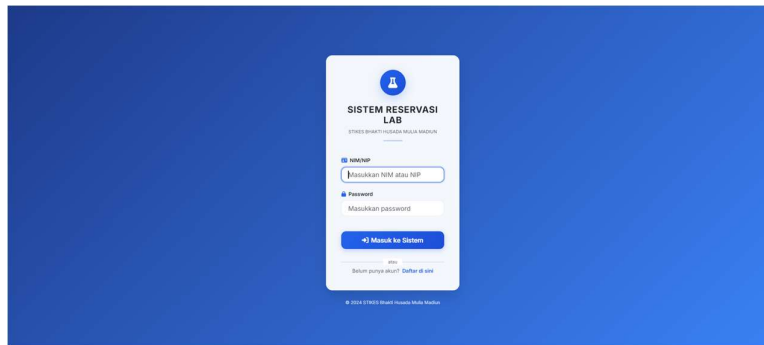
SISTEM RESERVASI LAB

STIKES BHAKTI HUSADA MULIA MADIUN

NIM/NIP

Masukkan NIM atau NIP

Password

Masukkan password

Masuk ke Sistem

atau

Belum punya akun? Daftar di sini

© 2024 STIKES Bhakti Husada Mulia Madiun